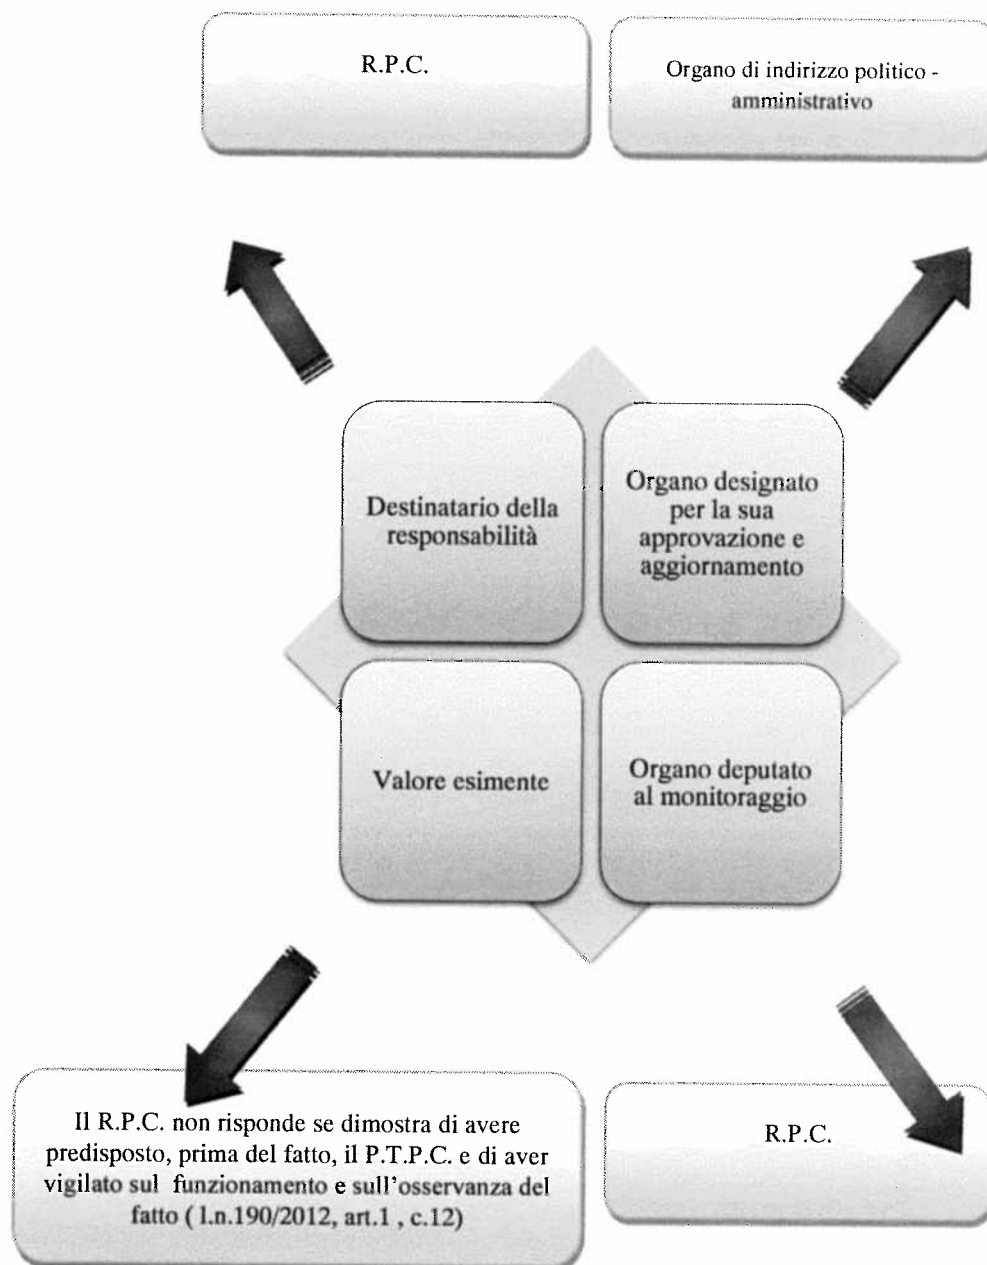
R.P.C.

Organo di indirizzo politico - amministrativo

Destinatario della responsabilità

Organo designato per la sua approvazione e aggiornamento

Valore esimente

Organo deputato al monitoraggio

Il R.P.C. non risponde se dimostra di avere predisposto, prima del fatto, il P.T.P.C. e di aver vigilato sul funzionamento e sull'osservanza del fatto ( l.n.190/2012, art.1 , c.12)

R.P.C.